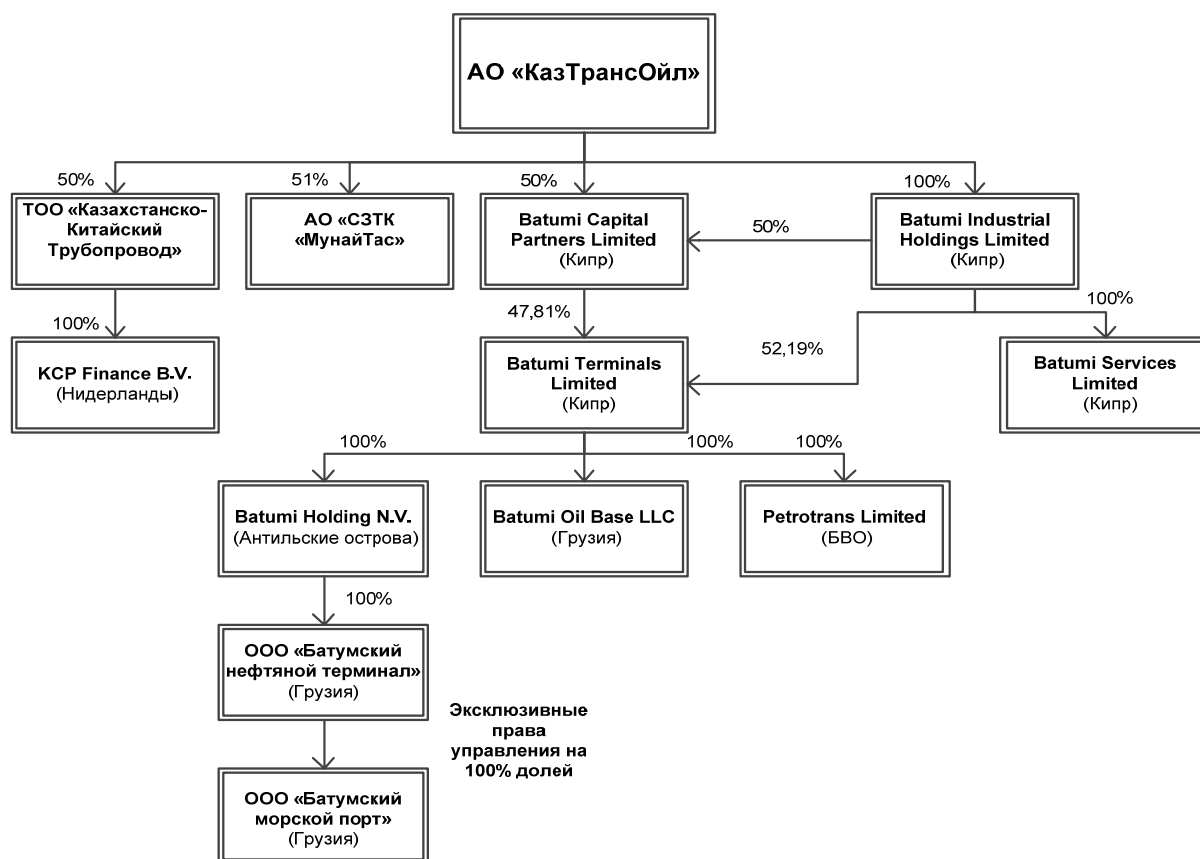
АО «КазТрансОйл»

50%
ТОО «Казахстанско-Китайский Трубопровод»

51%
АО «СЗТК «МунайТас»

50%
Batumi Capital Partners Limited
(Кипр)

100%
Batumi Industrial Holdings Limited
(Кипр)

50%

100%
KCP Finance B.V.
(Нидерланды)

47,81%

52,19%

Batumi Terminals Limited
(Кипр)

100%
Batumi Services Limited
(Кипр)

100%
Batumi Holding N.V.
(Антильские острова)

Batumi Oil Base LLC
(Грузия)

100%

100%
Petrotrans Limited
(БВО)

100%
ООО «Батумский нефтяной терминал»
(Грузия)

Эксклюзивные права управления на 100% долей

ООО «Батумский морской порт»
(Грузия)